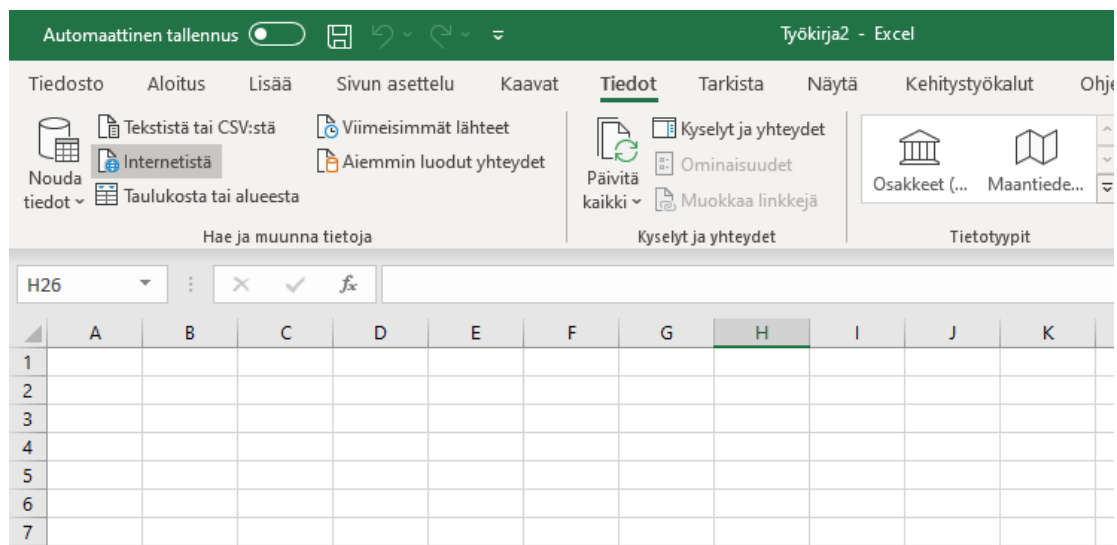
Automaattinen tallennus  Työkirja2 - Excel

Tiedosto Aloitus Lisää Sivun asettelu Kaavat Tiedot Tarkista Näytä Kehitystyökalut Ohje

Nouda tiedot
Tekstistä tai CSV:stä
Internetistä
Taulukosta tai alueesta
Viimeisimmät lähteet
Aiemmin luodut yhteydet
Hae ja muunna tietoja

Päivitä kaikki
Kyselyt ja yhteydet
Ominaisuudet
Muokkaa linkkejä
Kyselyt ja yhteydet

Osakkeet (...
Maantiede...
Tietotyypit

H26

| | A | B | C | D | E | F | G | H | I | J | K |
|---|---|---|---|---|---|---|---|---|---|---|---|
| 1 | | | | | | | | | | | |
| 2 | | | | | | | | | | | |
| 3 | | | | | | | | | | | |
| 4 | | | | | | | | | | | |
| 5 | | | | | | | | | | | |
| 6 | | | | | | | | | | | |
| 7 | | | | | | | | | | | |